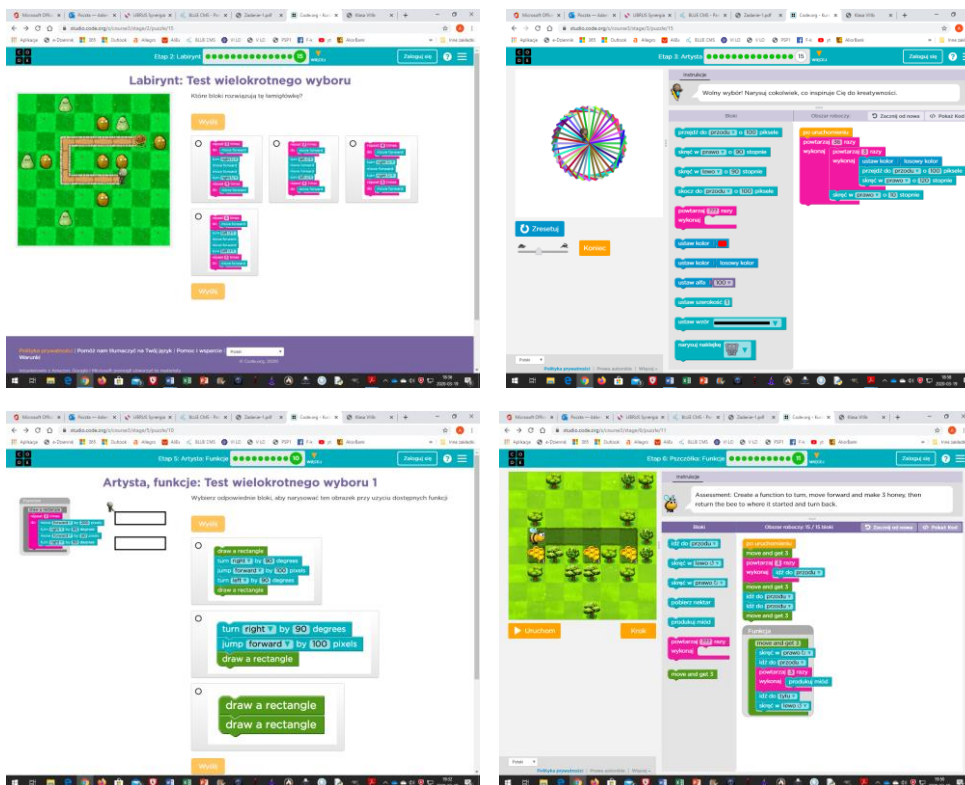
Etap 2: Labirynt

Zaloguj się

Labirynt: Test wielokrotnego wyboru

Które bloki rozwiązują tę łamigłówkę?

Wyślij

Wyślij

Polityka prywatności | Pomóż nam tłumaczyć na Twój język | Pomoc i wsparcie

Polski

Etap 3: Artysta

15

Zaloguj się

Instrukcje

Wolny wybór! Narysuj cokolwiek, co inspiruje Cię do kreatywności.

Bloki

Obszar roboczy:

Zacznij od nowa

Pokaż Kod

przejdź do przodu o 100 pikseli

skręć w prawo o 90 stopnie

skręć w lewo o 90 stopnie

skocz do przodu o 100 pikseli

powtarzaj 100 razy wykonaj

ustaw kolor

ustaw kolor losowy kolor

ustaw alfa 100

ustaw szerokość 3

ustaw wzór

narysuj naklejkę

po uruchomieniu

powtarzaj 36 razy

wykonaj

powtarzaj 4 razy

wykonaj

ustaw kolor losowy kolor

przejdź do przodu o 100 pikseli

skręć w prawo o 90 stopnie

skręć w prawo o 10 stopnie

Zresetuj

Koniec

Polski

Polityka prywatności

Etap 5: Artysta: Funkcje

10

Zaloguj się

Artysta, funkcje: Test wielokrotnego wyboru 1

Wybierz odpowiednie bloki, aby narysować ten obrazek przy użyciu dostępnych funkcji.

Wyślij

draw a rectangle

turn right by 90 degrees

jump forward by 100 pixels

turn left by 90 degrees

draw a rectangle

turn right by 90 degrees

jump forward by 100 pixels

draw a rectangle

draw a rectangle

draw a rectangle

Wyślij

Etap 6: Pszczółka: Funkcje

Zaloguj się

Instrukcje

Assessment: Create a function to turn, move forward and make 3 honey, then return the bee to where it started and turn back.

Bloki

Obszar roboczy: 15 / 15 bloki

Zacznij od nowa

Pokaż Kod

idź do przodu

skręć w lewo

skręć w prawo

pobierz nektar

produkuj miód

powtarzaj razy

wykonaj

move and get 3

po uruchomieniu

move and get 3

powtarzaj 4 razy

wykonaj idź do przodu

move and get 3

idź do przodu

idź do przodu

move and get 3

Funkcje

move and get 3

skręć w prawo

idź do przodu

powtarzaj 3 razy

wykonaj produkuj miód

idź do tyłu

skręć w lewo

Uruchom

Krok

Polski

Polityka prywatności